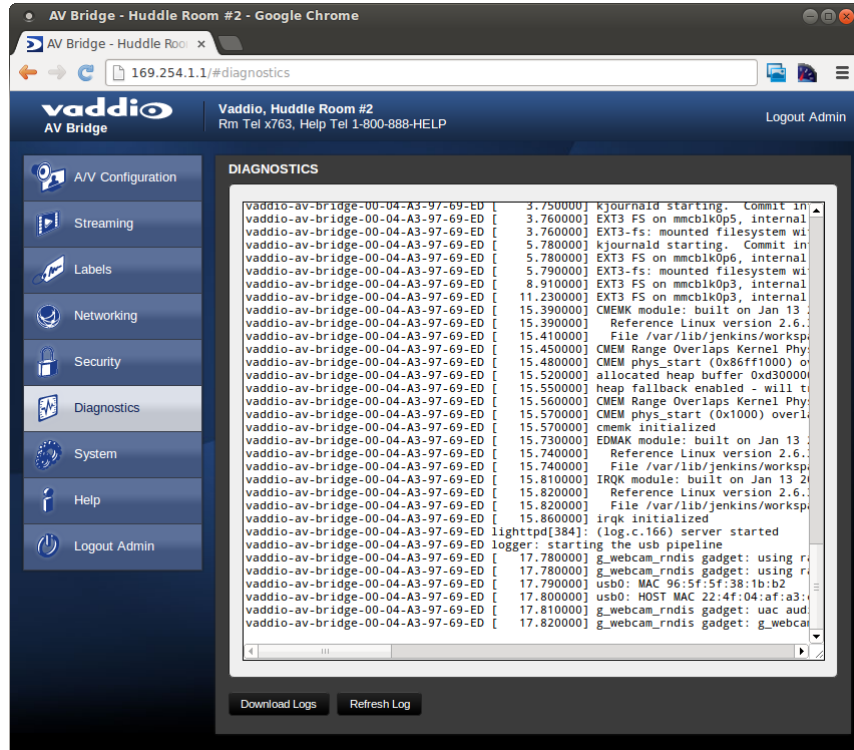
AV Bridge - Huddle Room #2 - Google Chrome

AV Bridge - Huddle Roo ×

169.254.1.1/#diagnostics

vaddio
AV Bridge

Vaddio, Huddle Room #2
Rm Tel x763, Help Tel 1-800-888-HELP

Logout Admin

A/V Configuration
Streaming
Labels
Networking
Security
Diagnostics
System
Help
Logout Admin

DIAGNOSTICS

vaddio-av-bridge-00-04-A3-97-69-ED [    3.750000] kjournald starting.  Commit in
vaddio-av-bridge-00-04-A3-97-69-ED [    3.760000] EXT3 FS on mmcblk0p5, internal
vaddio-av-bridge-00-04-A3-97-69-ED [    3.760000] EXT3-fs: mounted filesystem wi
vaddio-av-bridge-00-04-A3-97-69-ED [    5.780000] kjournald starting.  Commit in
vaddio-av-bridge-00-04-A3-97-69-ED [    5.780000] EXT3 FS on mmcblk0p6, internal
vaddio-av-bridge-00-04-A3-97-69-ED [    5.790000] EXT3-fs: mounted filesystem wi
vaddio-av-bridge-00-04-A3-97-69-ED [    8.910000] EXT3 FS on mmcblk0p3, internal
vaddio-av-bridge-00-04-A3-97-69-ED [   11.230000] EXT3 FS on mmcblk0p3, internal
vaddio-av-bridge-00-04-A3-97-69-ED [   15.390000] CMEMK module: built on Jan 13
vaddio-av-bridge-00-04-A3-97-69-ED [   15.390000]   Reference Linux version 2.6.
vaddio-av-bridge-00-04-A3-97-69-ED [   15.410000]   File /var/lib/jenkins/worksp
vaddio-av-bridge-00-04-A3-97-69-ED [   15.450000] CMEM Range Overlaps Kernel Phy
vaddio-av-bridge-00-04-A3-97-69-ED [   15.480000] CMEM phys_start (0x86ff1000) o
vaddio-av-bridge-00-04-A3-97-69-ED [   15.520000] allocated heap buffer 0xd30000
vaddio-av-bridge-00-04-A3-97-69-ED [   15.550000] heap fallback enabled - will t
vaddio-av-bridge-00-04-A3-97-69-ED [   15.560000] CMEM Range Overlaps Kernel Phy
vaddio-av-bridge-00-04-A3-97-69-ED [   15.570000] CMEM phys_start (0x1000) overl
vaddio-av-bridge-00-04-A3-97-69-ED [   15.570000] cmemk initialized
vaddio-av-bridge-00-04-A3-97-69-ED [   15.730000] EDMAK module: built on Jan 13
vaddio-av-bridge-00-04-A3-97-69-ED [   15.740000]   Reference Linux version 2.6.
vaddio-av-bridge-00-04-A3-97-69-ED [   15.740000]   File /var/lib/jenkins/worksp
vaddio-av-bridge-00-04-A3-97-69-ED [   15.810000] IRQK module: built on Jan 13 2
vaddio-av-bridge-00-04-A3-97-69-ED [   15.820000]   Reference Linux version 2.6.
vaddio-av-bridge-00-04-A3-97-69-ED [   15.820000]   File /var/lib/jenkins/worksp
vaddio-av-bridge-00-04-A3-97-69-ED [   15.860000] irqk initialized
vaddio-av-bridge-00-04-A3-97-69-ED lighttpd[384]: (log.c.166) server started
vaddio-av-bridge-00-04-A3-97-69-ED logger: starting the usb pipeline
vaddio-av-bridge-00-04-A3-97-69-ED [   17.780000] g_webcam_rndis gadget: using r
vaddio-av-bridge-00-04-A3-97-69-ED [   17.780000] g_webcam_rndis gadget: using r
vaddio-av-bridge-00-04-A3-97-69-ED [   17.790000] usb0: MAC 96:5f:5f:38:1b:b2
vaddio-av-bridge-00-04-A3-97-69-ED [   17.800000] usb0: HOST MAC 22:4f:04:af:a3:
vaddio-av-bridge-00-04-A3-97-69-ED [   17.810000] g_webcam_rndis gadget: uac aud
vaddio-av-bridge-00-04-A3-97-69-ED [   17.820000] g_webcam_rndis gadget: g_webca

Download Logs
Refresh Log